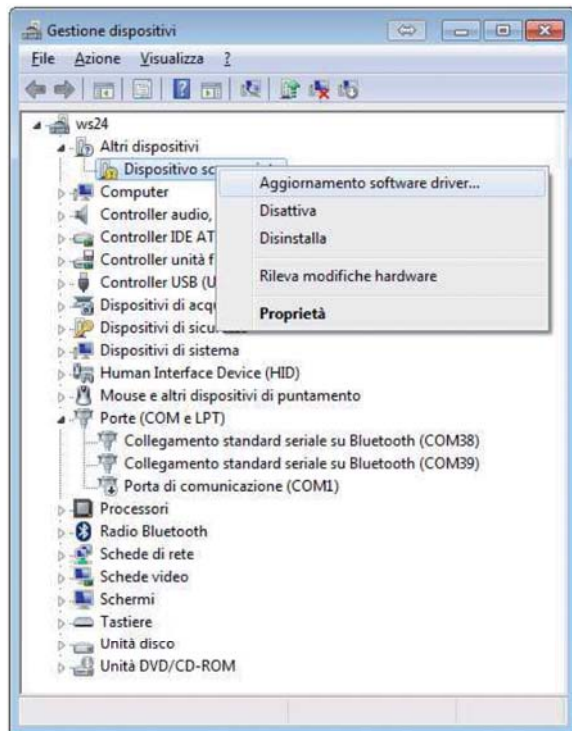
Gestione dispositivi

File Azione Visualizza ?

ws24
Altri dispositivi
Dispositivo sc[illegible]
Computer
Controller audio, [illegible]
Controller IDE AT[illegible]
Controller unità f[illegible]
Controller USB (U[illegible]
Dispositivi di acqu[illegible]
Dispositivi di sicu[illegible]
Dispositivi di sistema
Human Interface Device (HID)
Mouse e altri dispositivi di puntamento
Porte (COM e LPT)
Collegamento standard seriale su Bluetooth (COM38)
Collegamento standard seriale su Bluetooth (COM39)
Porta di comunicazione (COM1)
Processori
Radio Bluetooth
Schede di rete
Schede video
Schermi
Tastiere
Unità disco
Unità DVD/CD-ROM

Aggiornamento software driver...
Disattiva
Disinstalla
Rileva modifiche hardware
Proprietà